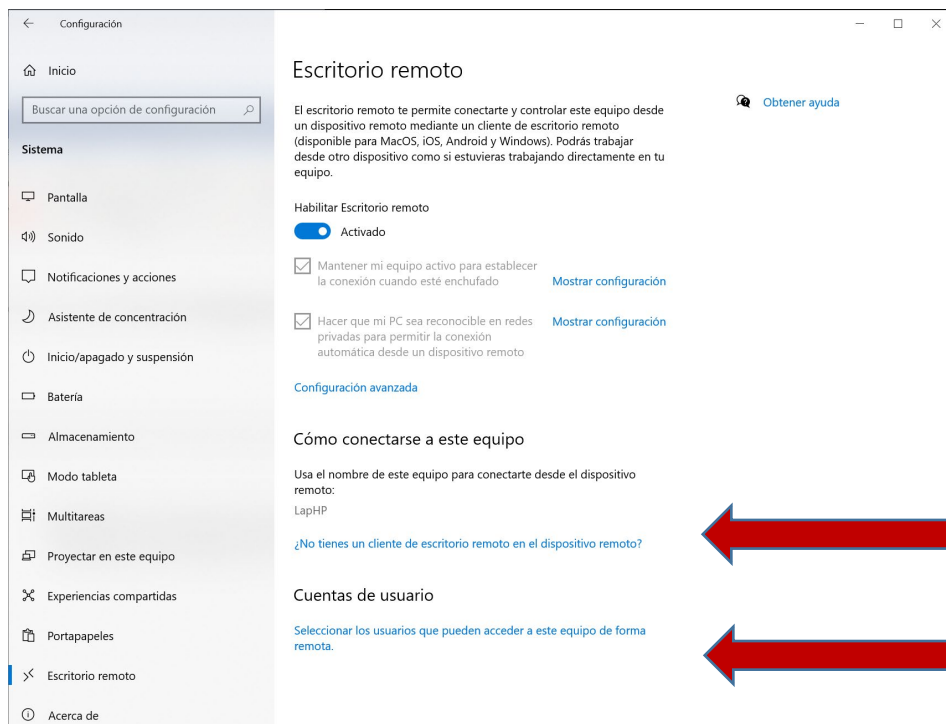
Configuración

Inicio

Buscar una opción de configuración

Sistema

Pantalla

Sonido

Notificaciones y acciones

Asistente de concentración

Inicio/apagado y suspensión

Batería

Almacenamiento

Modo tableta

Multitareas

Proyectar en este equipo

Experiencias compartidas

Portapapeles

Escritorio remoto

Acerca de

Escritorio remoto

El escritorio remoto te permite conectarte y controlar este equipo desde un dispositivo remoto mediante un cliente de escritorio remoto (disponible para MacOS, iOS, Android y Windows). Podrás trabajar desde otro dispositivo como si estuvieras trabajando directamente en tu equipo.

Obtener ayuda

Habilitar Escritorio remoto

Activado

Mantener mi equipo activo para establecer la conexión cuando esté enchufado

Mostrar configuración

Hacer que mi PC sea reconocible en redes privadas para permitir la conexión automática desde un dispositivo remoto

Mostrar configuración

Configuración avanzada

Cómo conectarse a este equipo

Usa el nombre de este equipo para conectarte desde el dispositivo remoto:

LapHP

¿No tienes un cliente de escritorio remoto en el dispositivo remoto?

Cuentas de usuario

Seleccionar los usuarios que pueden acceder a este equipo de forma remota.